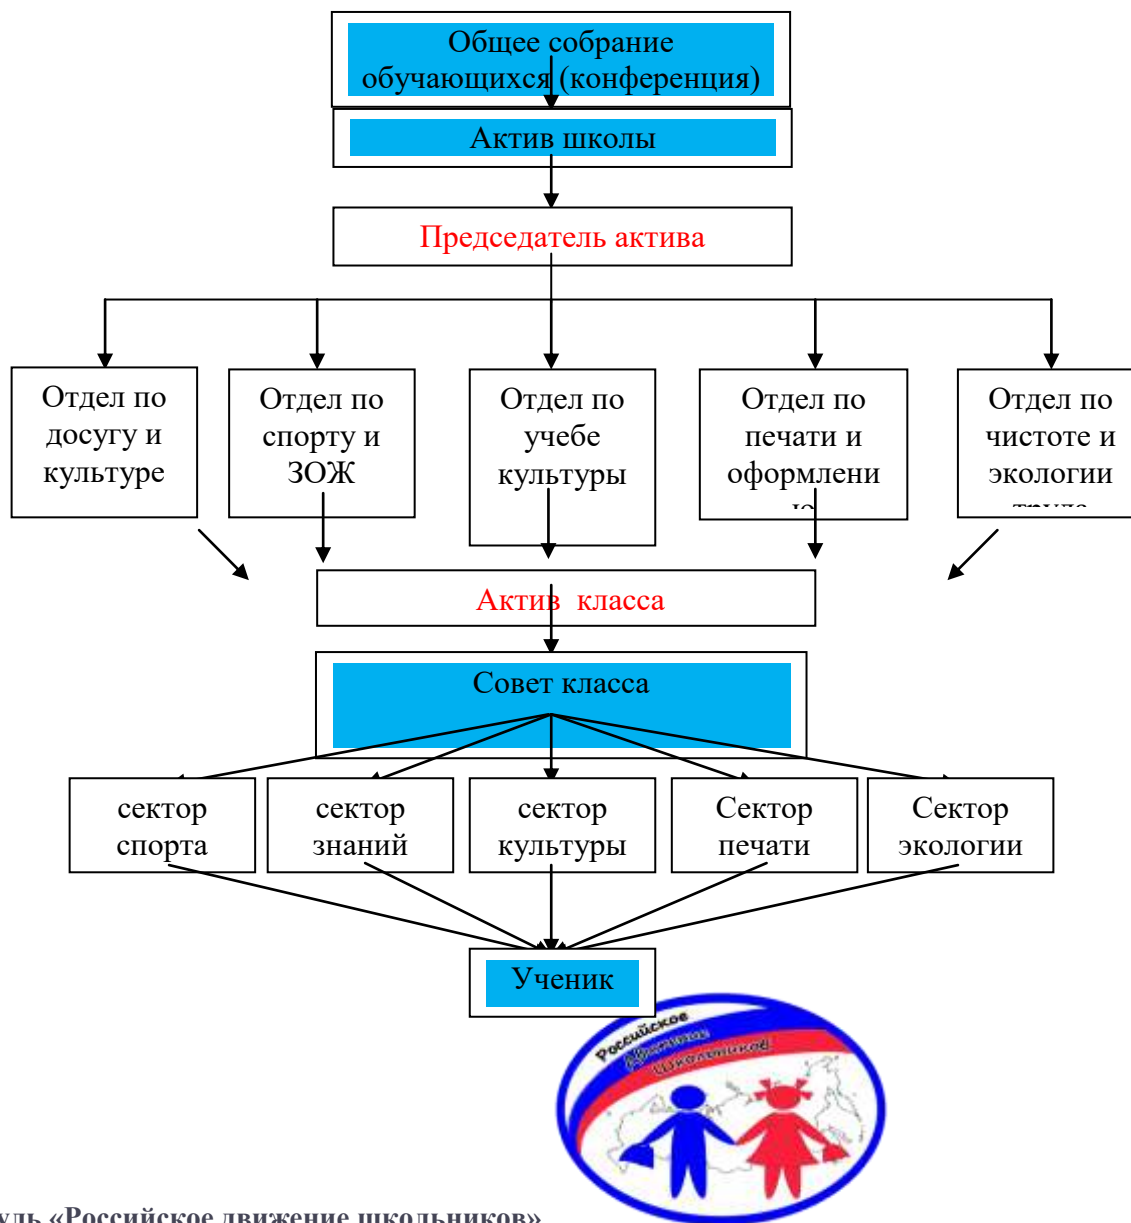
Общее собрание обучающихся (конференция)

Актив школы

Председатель актива

Отдел по досугу и культуре

Отдел по спорту и ЗОЖ

Отдел по учебе культуры

Отдел по печати и оформлени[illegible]

Отдел по чистоте и экологии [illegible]

Актив класса

Совет класса

сектор спорта

сектор знаний

сектор культуры

Сектор печати

Сектор экологии

Ученик

Российское Движение Школьников

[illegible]уль «Российское движение школьников»